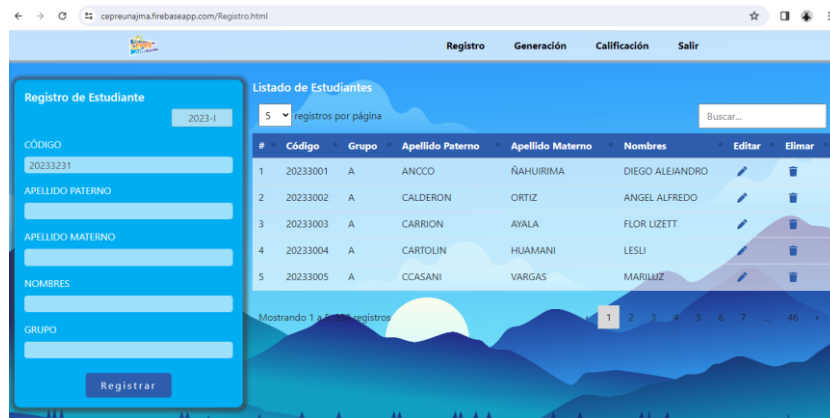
cepreunajma.firebaseapp.com/Registro.html

Registro Generación Calificación Salir

Registro de Estudiante
2023-I
CÓDIGO
20233231
APELLIDO PATERNO
APELLIDO MATERNO
NOMBRES
GRUPO
Registrar

Listado de Estudiantes
5 registros por página
Buscar...

| # | Código | Grupo | Apellido Paterno | Apellido Materno | Nombres | Editar | Elimar |
|---|---|---|---|---|---|---|---|
| 1 | 20233001 | A | ANCCO | ÑAHUIRIMA | DIEGO ALEJANDRO | | |
| 2 | 20233002 | A | CALDERON | ORTIZ | ANGEL ALFREDO | | |
| 3 | 20233003 | A | CARRION | AYALA | FLOR LIZETT | | |
| 4 | 20233004 | A | CARTOLIN | HUAMANI | LESLI | | |
| 5 | 20233005 | A | CCASANI | VARGAS | MARILUZ | | |

Mostrando 1 a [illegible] registros
1 2 3 4 5 6 7 ... 46